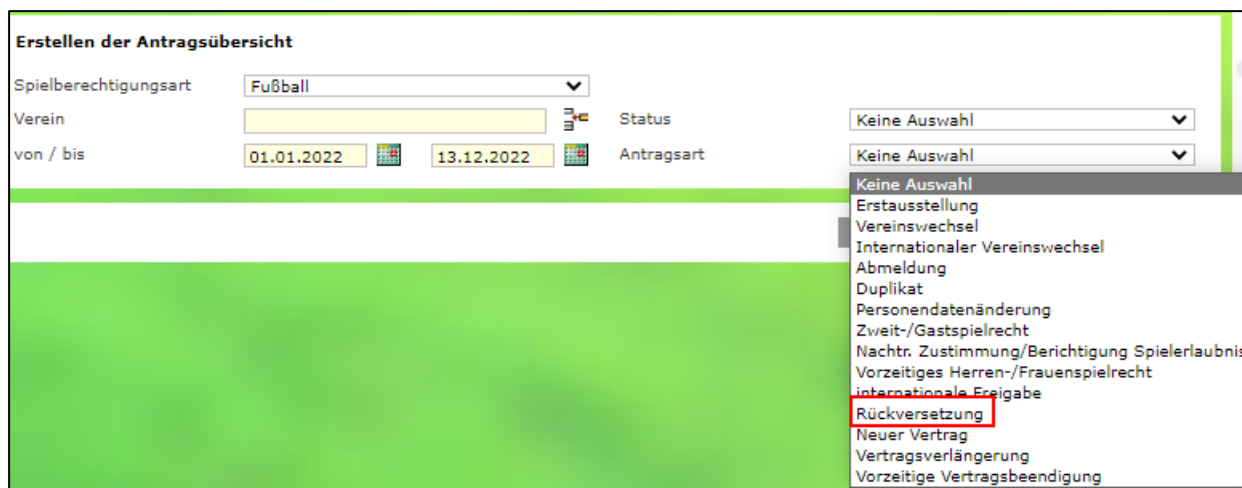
Erstellen der Antragsübersicht

Spielberechtigungsart Fußball

Verein

Status Keine Auswahl

von / bis 01.01.2022 13.12.2022

Antragsart Keine Auswahl

Keine Auswahl
Erstausstellung
Vereinswechsel
Internationaler Vereinswechsel
Abmeldung
Duplikat
Personendatenänderung
Zweit-/Gastspielrecht
Nachtr. Zustimmung/Berichtigung Spielerlaubnis
Vorzeitiges Herren-/Frauenspielrecht
internationale Freigabe
Rückversetzung
Neuer Vertrag
Vertragsverlängerung
Vorzeitige Vertragsbeendigung